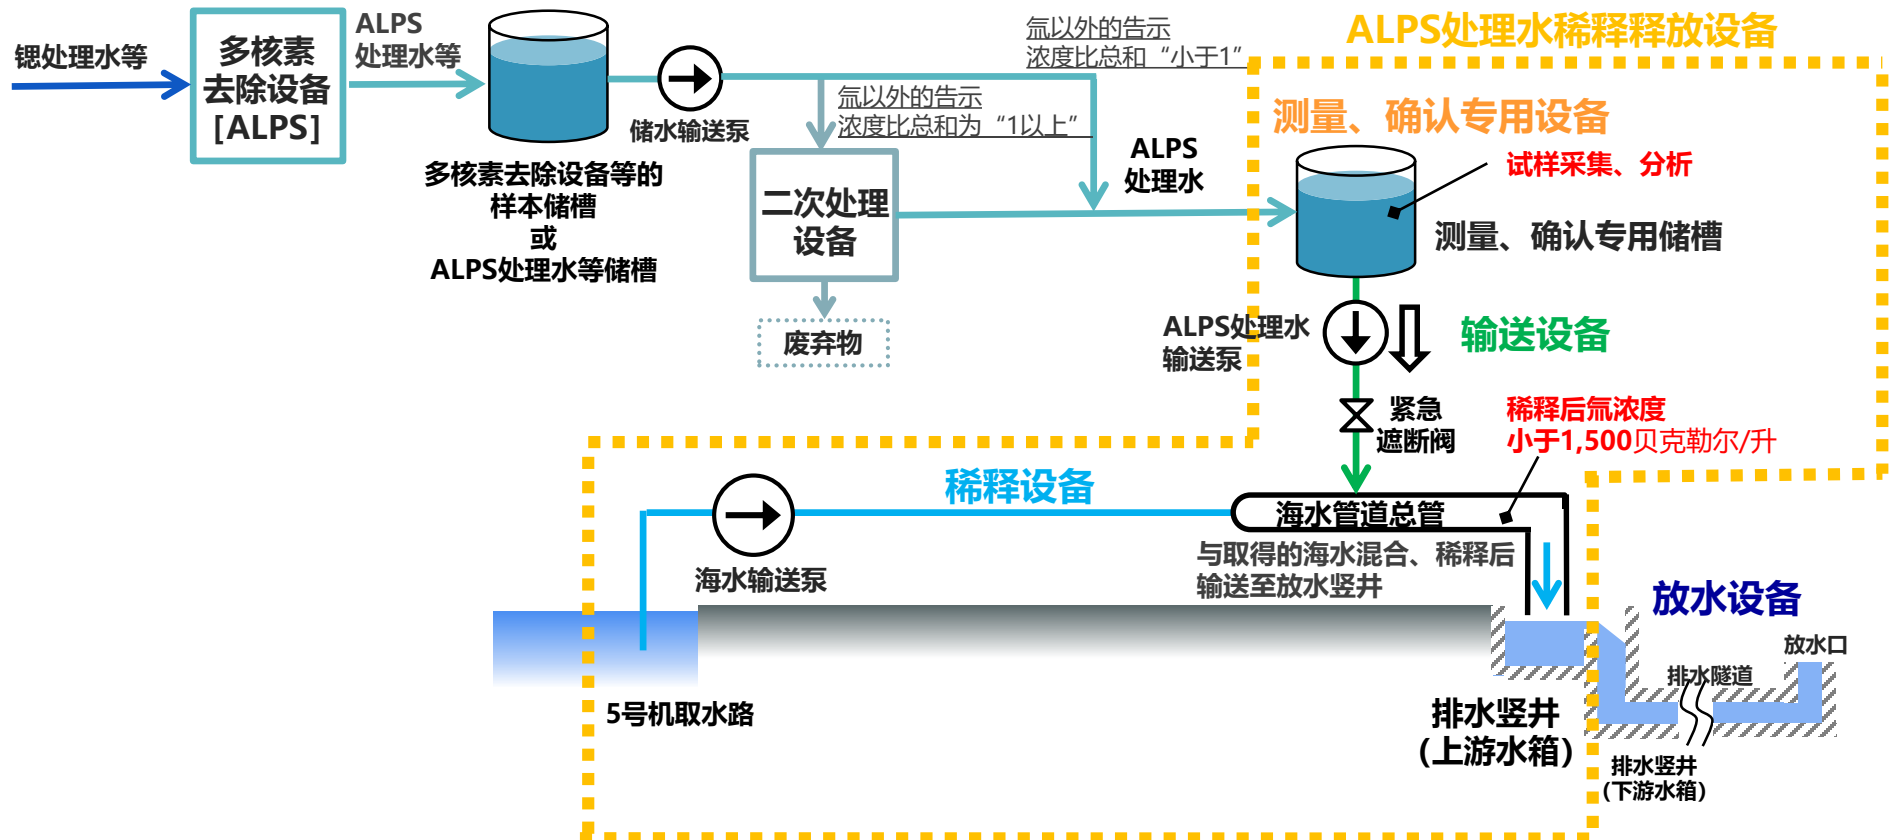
ALPS处理水稀释释放设备

锶处理水等

多核素去除设备[ALPS]

ALPS处理水等

多核素去除设备等的样本储槽或ALPS处理水等储槽

储水输送泵

氚以外的告示浓度比总和“小于1”

氚以外的告示浓度比总和为“1以上”

二次处理设备

废弃物

ALPS处理水

测量、确认专用设备

试样采集、分析

测量、确认专用储槽

ALPS处理水输送泵

输送设备

紧急遮断阀

稀释后氚浓度小于1,500贝克勒尔/升

稀释设备

海水输送泵

海水管道总管

与取得的海水混合、稀释后输送至放水竖井

放水设备

放水口

排水隧道

5号机取水路

排水竖井(上游水箱)

排水竖井(下游水箱)